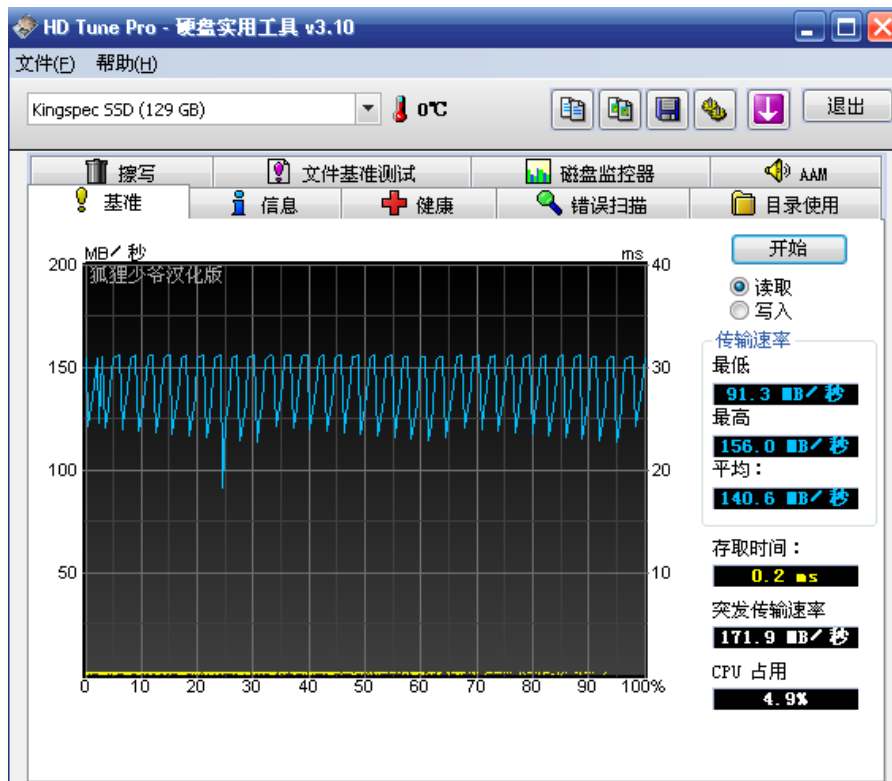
HD Tune Pro - 硬盘实用工具 v3.10

文件(F) 帮助(H)

Kingspec SSD (129 GB)

0℃

退出

擦写 文件基准测试 磁盘监控器 AAM

基准 信息 健康 错误扫描 目录使用

MB/秒

ms

200

40

狐狸少爷汉化版

150

30

100

20

50

10

0 10 20 30 40 50 60 70 80 90 100%

开始

读取

写入

传输速率

最低

91.3 MB/秒

最高

156.0 MB/秒

平均：

140.6 MB/秒

存取时间：

0.2 ms

突发传输速率

171.9 MB/秒

CPU 占用

4.9%